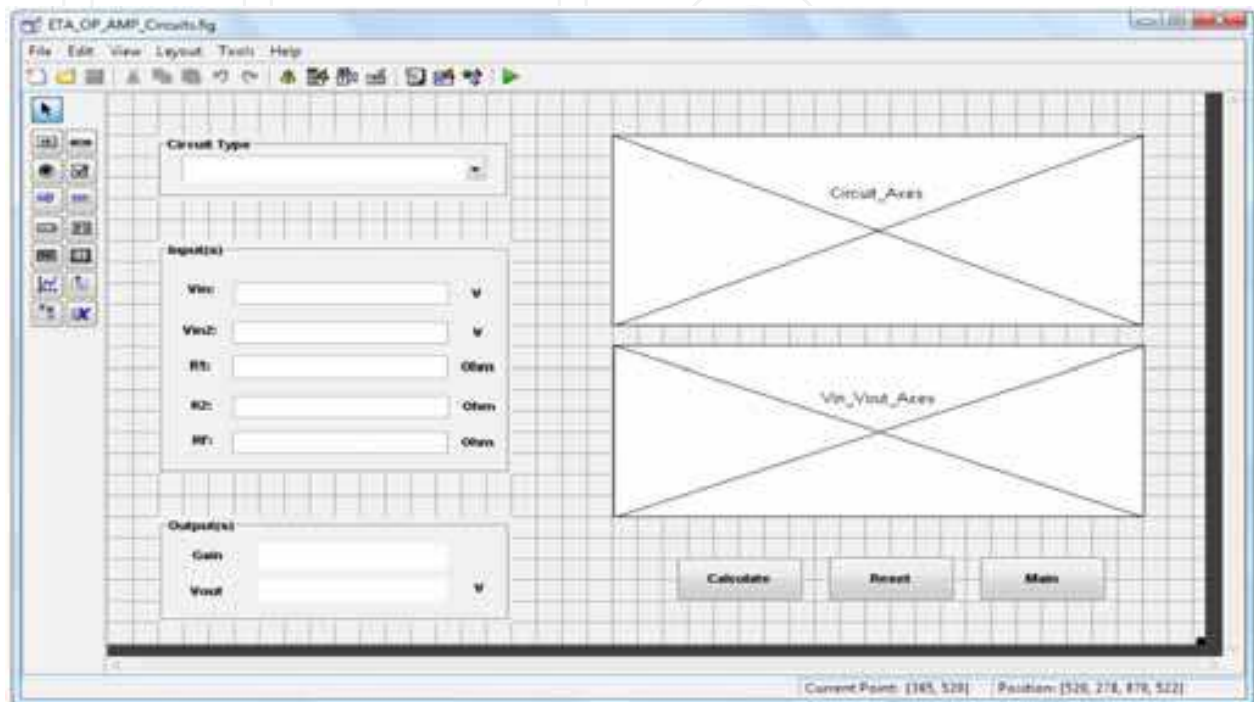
ETA_OP_AMP_Circuits.fig

File Edit View Layout Tools Help

Circuit Type

Input(s)

Vin: V

Vin2: V

R1: Ohm

R2: Ohm

Rf: Ohm

Output(s)

Gain

Vout V

Circuit_Axes

Vin_Vout_Axes

Calculate

Reset

Main

Current Point: [385, 520]

Position: [520, 278, 870, 522]